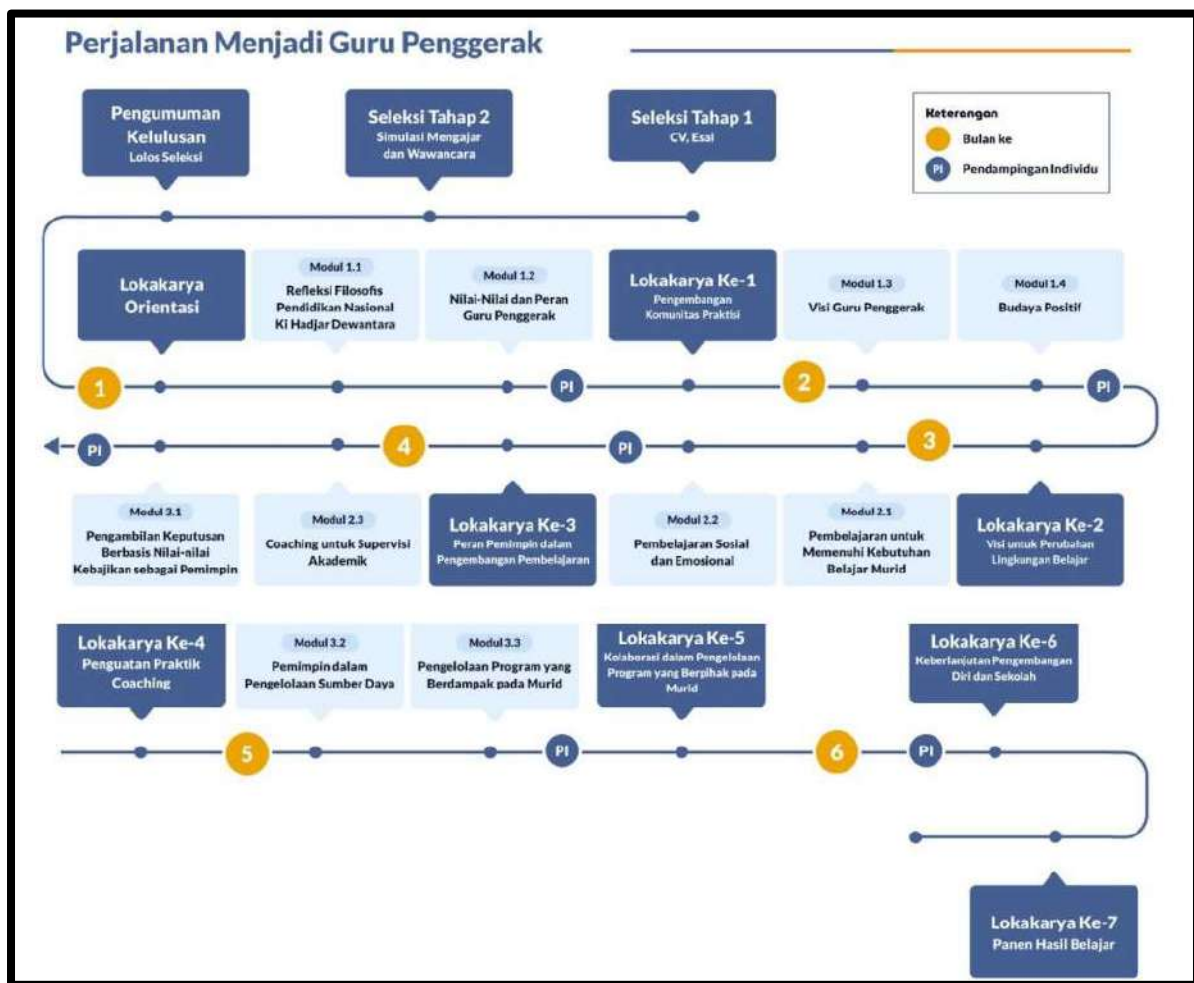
Perjalanan Menjadi Guru Penggerak

Pengumuman Kelulusan
Lolos Seleksi

Seleksi Tahap 2
Simulasi Mengajar dan Wawancara

Seleksi Tahap 1
CV, Esai

Keterangan
Bulan ke
PI Pendampingan Individu

Lokakarya Orientasi

Modul 1.1
Refleksi Filosofis Pendidikan Nasional Ki Hadjar Dewantara

Modul 1.2
Nilai-Nilai dan Peran Guru Penggerak

Lokakarya Ke-1
Pengembangan Komunitas Praktisi

Modul 1.3
Visi Guru Penggerak

Modul 1.4
Budaya Positif

1
PI
2
PI

PI
4
PI
3

Modul 3.1
Pengambilan Keputusan Berbasis Nilai-nilai Kebajikan sebagai Pemimpin

Modul 2.3
Coaching untuk Supervisi Akademik

Lokakarya Ke-3
Peran Pemimpin dalam Pengembangan Pembelajaran

Modul 2.2
Pembelajaran Sosial dan Emosional

Modul 2.1
Pembelajaran untuk Memenuhi Kebutuhan Belajar Murid

Lokakarya Ke-2
Visi untuk Perubahan Lingkungan Belajar

Lokakarya Ke-4
Penguatan Praktik Coaching

Modul 3.2
Pemimpin dalam Pengelolaan Sumber Daya

Modul 3.3
Pengelolaan Program yang Berdampak pada Murid

Lokakarya Ke-5
Kolaborasi dalam Pengelolaan Program yang Berpihak pada Murid

Lokakarya Ke-6
Keberlanjutan Pengembangan Diri dan Sekolah

5
PI
6
PI

Lokakarya Ke-7
Panen Hasil Belajar